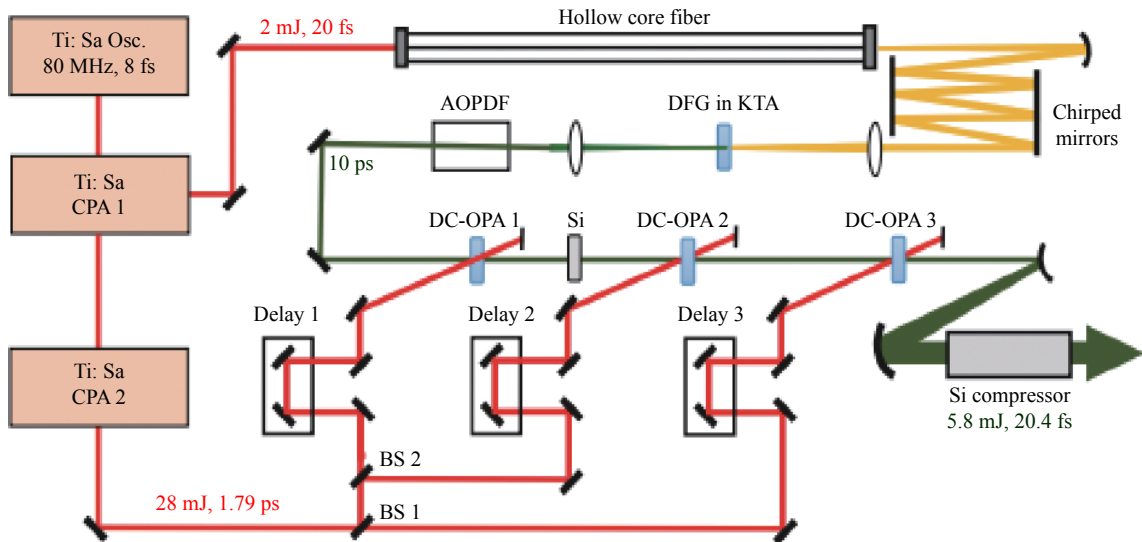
Ti: Sa Osc.
80 MHz, 8 fs

2 mJ, 20 fs

Hollow core fiber

Ti: Sa
CPA 1

AOPDF

DFG in KTA

Chirped mirrors

10 ps

DC-OPA 1

Si

DC-OPA 2

DC-OPA 3

Delay 1

Delay 2

Delay 3

Ti: Sa
CPA 2

Si compressor
5.8 mJ, 20.4 fs

BS 2

28 mJ, 1.79 ps

BS 1